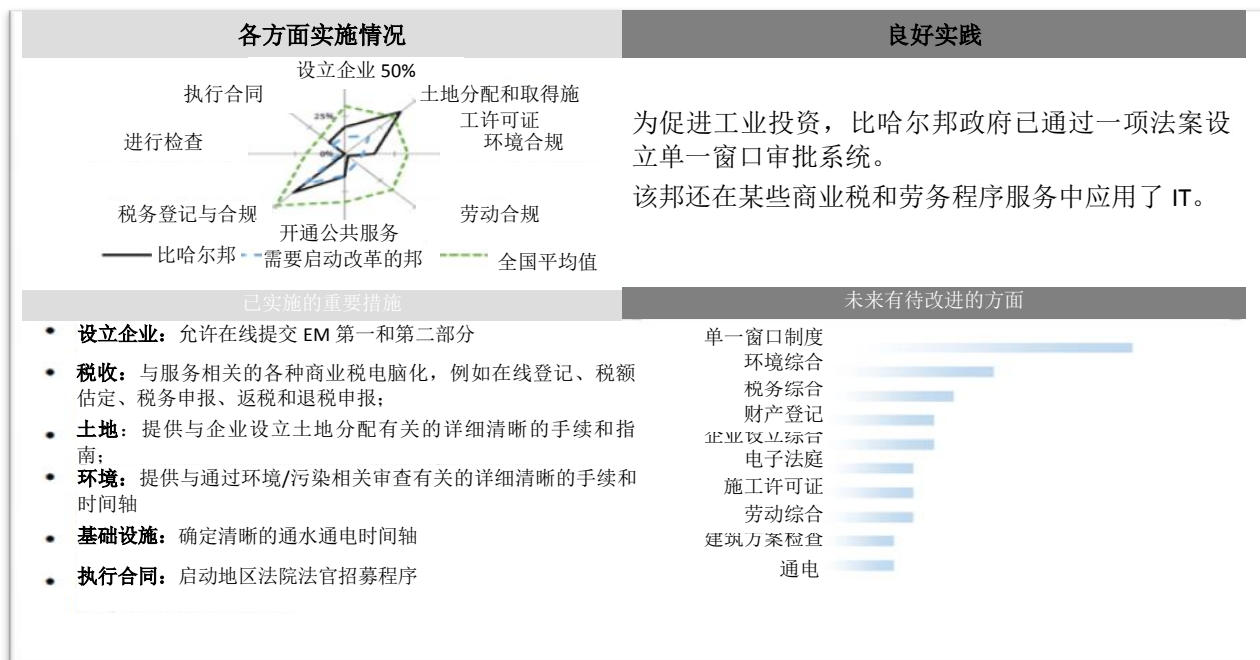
各方面实施情况

设立企业 50%
执行合同
土地分配和取得施工许可证
25%
0%
进行检查
环境合规
税务登记与合规
劳动合规
开通公共服务
比哈尔邦 需要启动改革的邦 全国平均值

良好实践

为促进工业投资，比哈尔邦政府已通过一项法案设立单一窗口审批系统。
该邦还在某些商业税和劳务程序服务中应用了 IT。

已实施的重要措施

• 设立企业：允许在线提交 EM 第一和第二部分
• 税收：与服务相关的各种商业税电脑化，例如在线登记、税额估定、税务申报、返税和退税申报；
• 土地：提供与企业设立土地分配有关的详细清晰的手续和指南；
• 环境：提供与通过环境/污染相关审查有关的详细清晰的手续和时间轴
• 基础设施：确定清晰的通水通电时间轴
• 执行合同：启动地区法院法官招募程序

未来有待改进的方面

单一窗口制度
环境综合
税务综合
财产登记
企业设立综合
电子法庭
施工许可证
劳动综合
建筑方案检查
通电